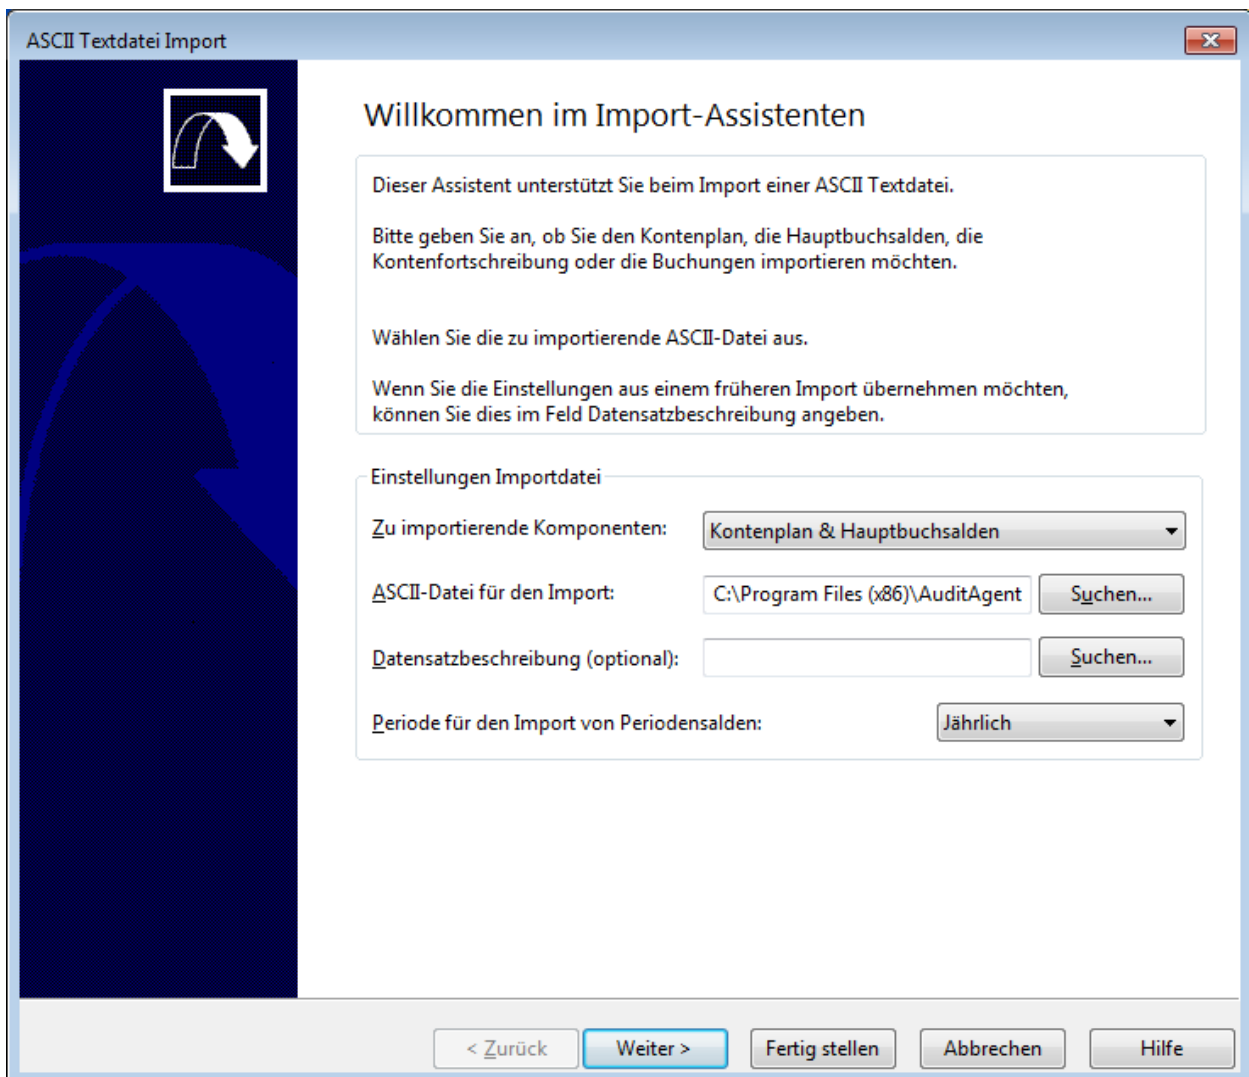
ASCII Textdatei Import

Willkommen im Import-Assistenten

Dieser Assistent unterstützt Sie beim Import einer ASCII Textdatei.

Bitte geben Sie an, ob Sie den Kontenplan, die Hauptbuchsalden, die Kontenfortschreibung oder die Buchungen importieren möchten.

Wählen Sie die zu importierende ASCII-Datei aus.

Wenn Sie die Einstellungen aus einem früheren Import übernehmen möchten, können Sie dies im Feld Datensatzbeschreibung angeben.

Einstellungen Importdatei

Zu importierende Komponenten: Kontenplan & Hauptbuchsalden

ASCII-Datei für den Import: C:\Program Files (x86)\AuditAgent Suchen...

Datensatzbeschreibung (optional): Suchen...

Periode für den Import von Periodensalden: Jährlich

< Zurück Weiter > Fertig stellen Abbrechen Hilfe